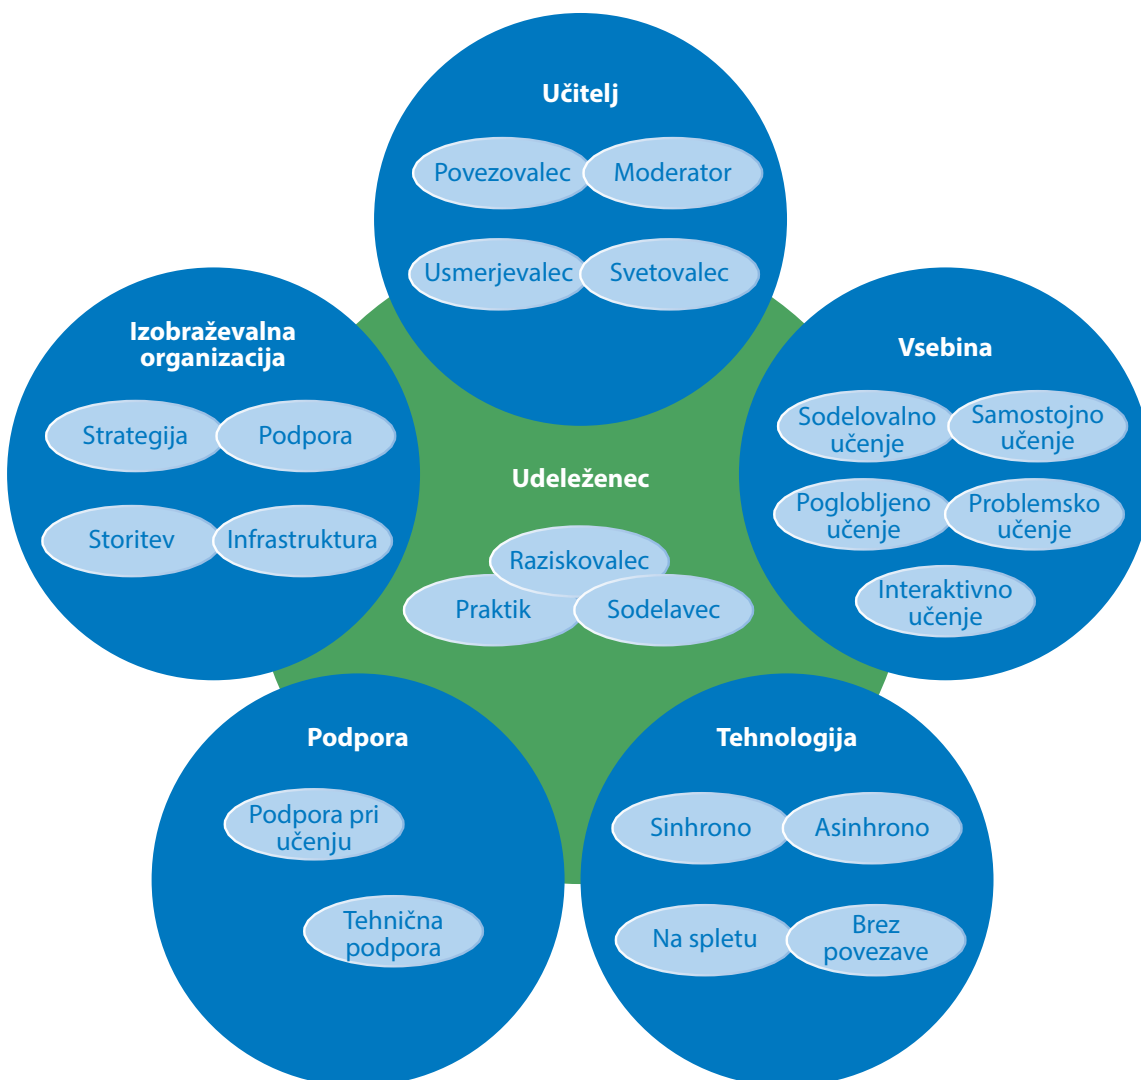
Učitelj

Povezovalec
Moderator
Usmerjevalec
Svetovalec

Izobraževalna organizacija

Strategija
Podpora
Storitev
Infrastruktura

Vsebina

Sodelovalno učenje
Samostojno učenje
Poglobljeno učenje
Problemsko učenje
Interaktivno učenje

Udeleženec

Raziskovalec
Praktik
Sodelavec

Podpora

Podpora pri učenju
Tehnična podpora

Tehnologija

Sinhrono
Asinhrono
Na spletu
Brez povezave